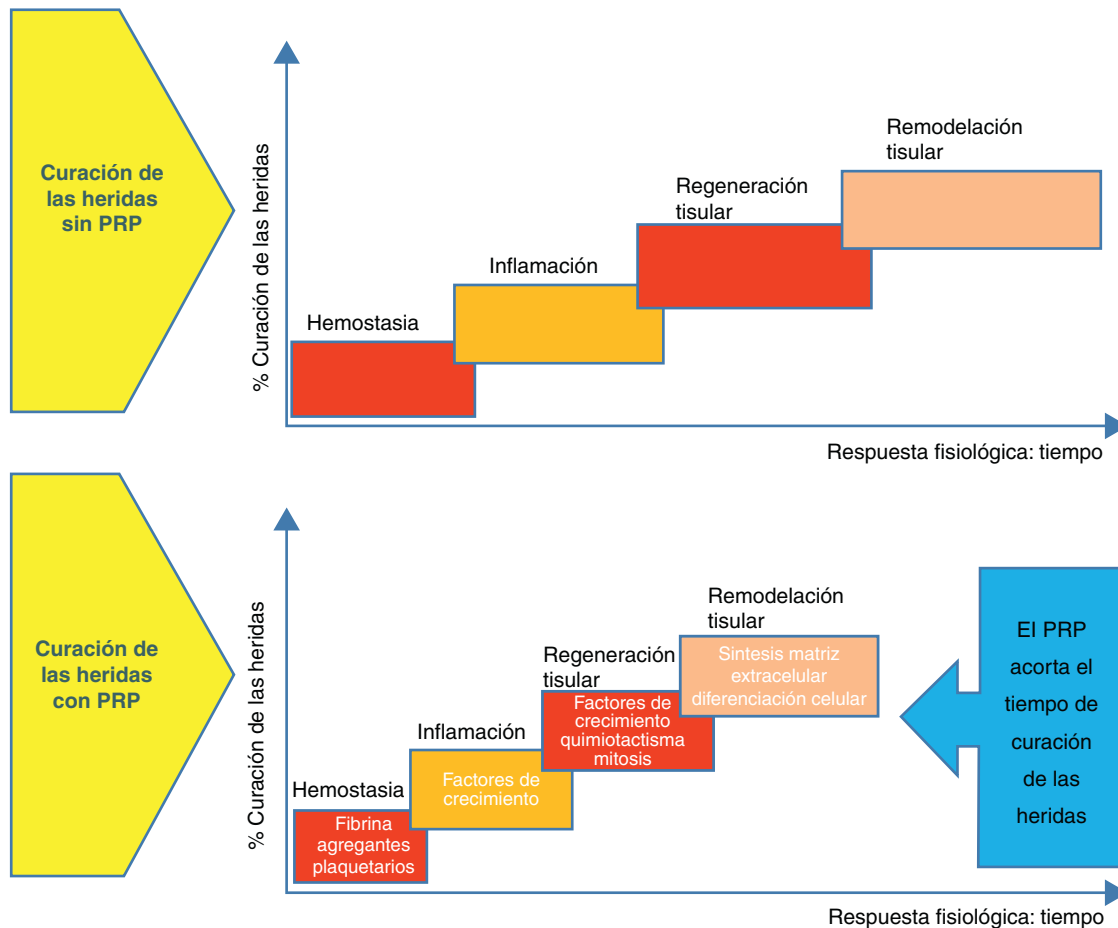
Curación de las heridas sin PRP

% Curación de las heridas

Hemostasia

Inflamación

Regeneración tisular

Remodelación tisular

Respuesta fisiológica: tiempo

Curación de las heridas con PRP

% Curación de las heridas

Hemostasia

Fibrina agregantes plaquetarios

Inflamación

Factores de crecimiento

Regeneración tisular

Factores de crecimiento quimiotactisma mitosis

Remodelación tisular

Sintesis matriz extracelular diferenciación celular

El PRP acorta el tiempo de curación de las heridas

Respuesta fisiológica: tiempo